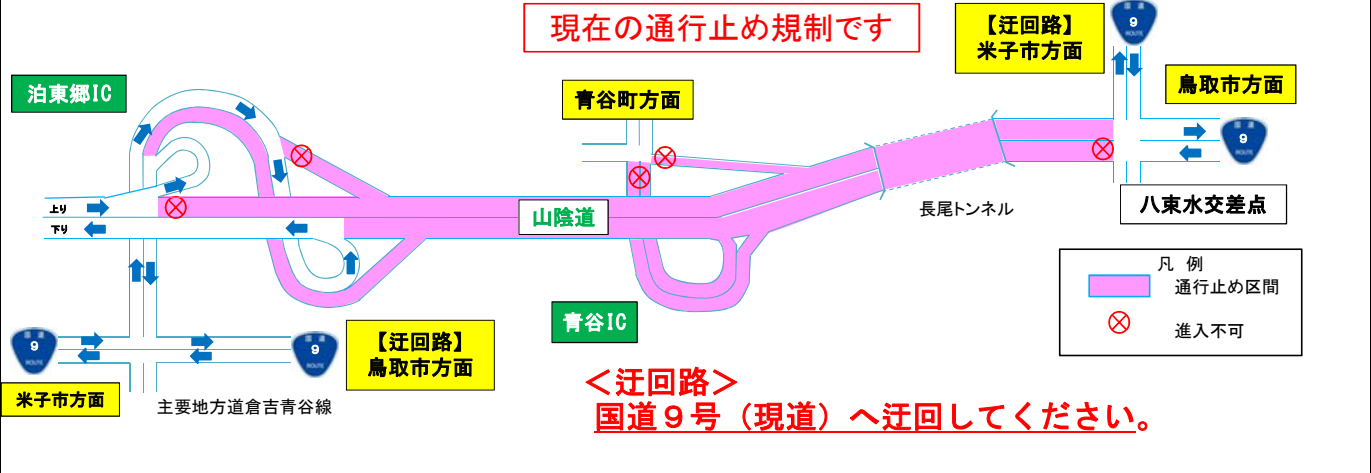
現在の通行止め規制です

【迂回路】
米子市方面

鳥取市方面

泊東郷IC

青谷町方面

上り
下り

山陰道

長尾トンネル

八東水交差点

凡 例
通行止め区間
進入不可

青谷IC

【迂回路】
鳥取市方面

米子市方面

主要地方道倉吉青谷線

＜迂回路＞
国道９号（現道）へ迂回してください。

9
9
9
9